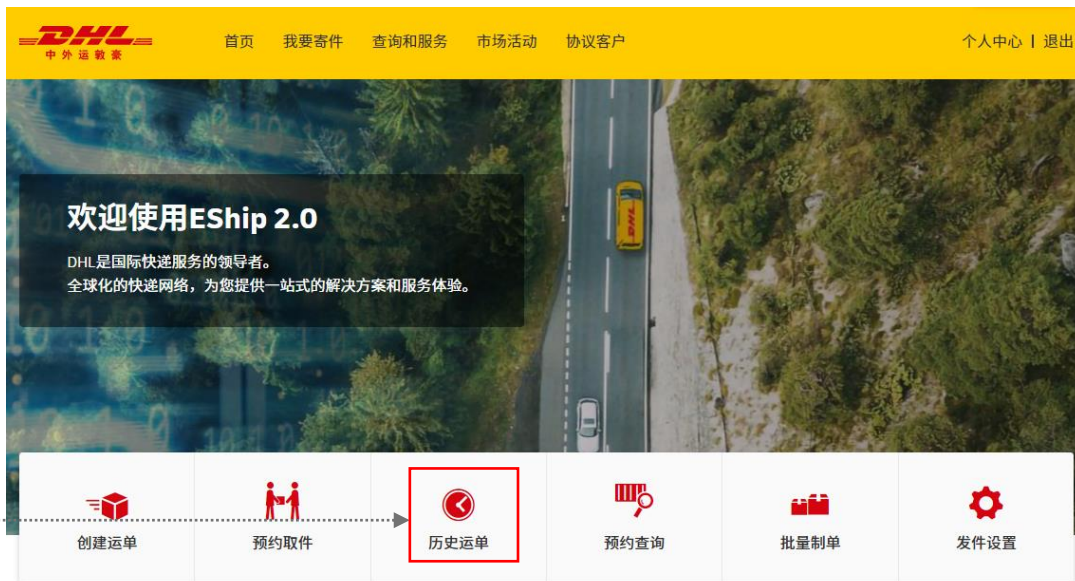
DHL
中外运敦豪

首页 我要寄件 查询和服务 市场活动 协议客户

个人中心 | 退出

欢迎使用EShip 2.0

DHL是国际快递服务的领导者。
全球化的快递网络，为您提供一站式的解决方案和服务体验。

创建运单

预约取件

历史运单

预约查询

批量制单

发件设置